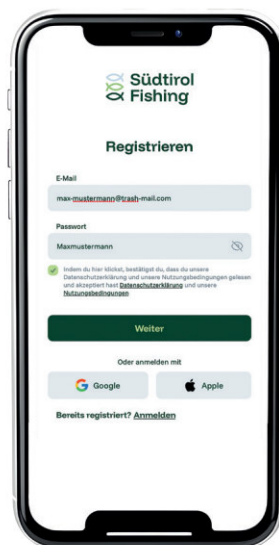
Südtirol Fishing

Registrieren

E-Mail

max-mustermann@trash-mail.com

Passwort

Maxmustermann

Indem du hier klickst, bestätigst du, dass du unsere Datenschutzerklärung und unsere Nutzungsbedingungen gelesen und akzeptiert hast Datenschutzerklärung und unsere Nutzungsbedingungen

Weiter

Oder anmelden mit

Google

Apple

Bereits registriert? Anmelden